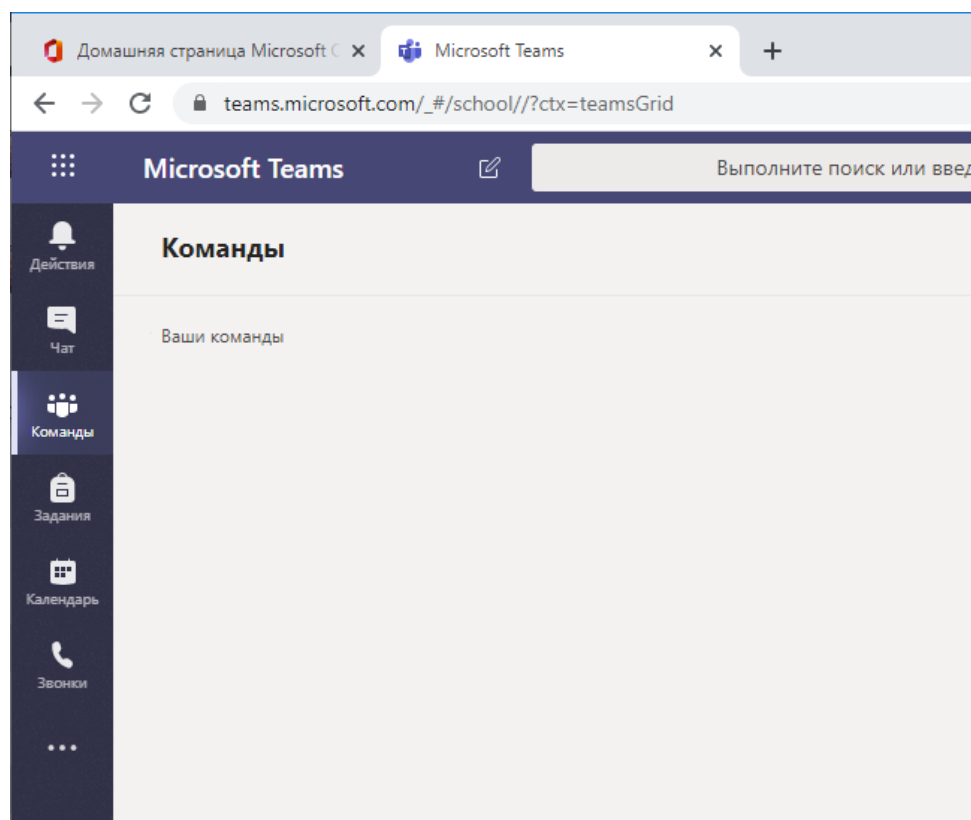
Домашняя страница Microsoft C ×
Microsoft Teams ×
+

teams.microsoft.com/_#/school//?ctx=teamsGrid

Microsoft Teams

Выполните поиск или введ

Действия
Чат
Команды
Задания
Календарь
Звонки
...

Команды

Ваши команды